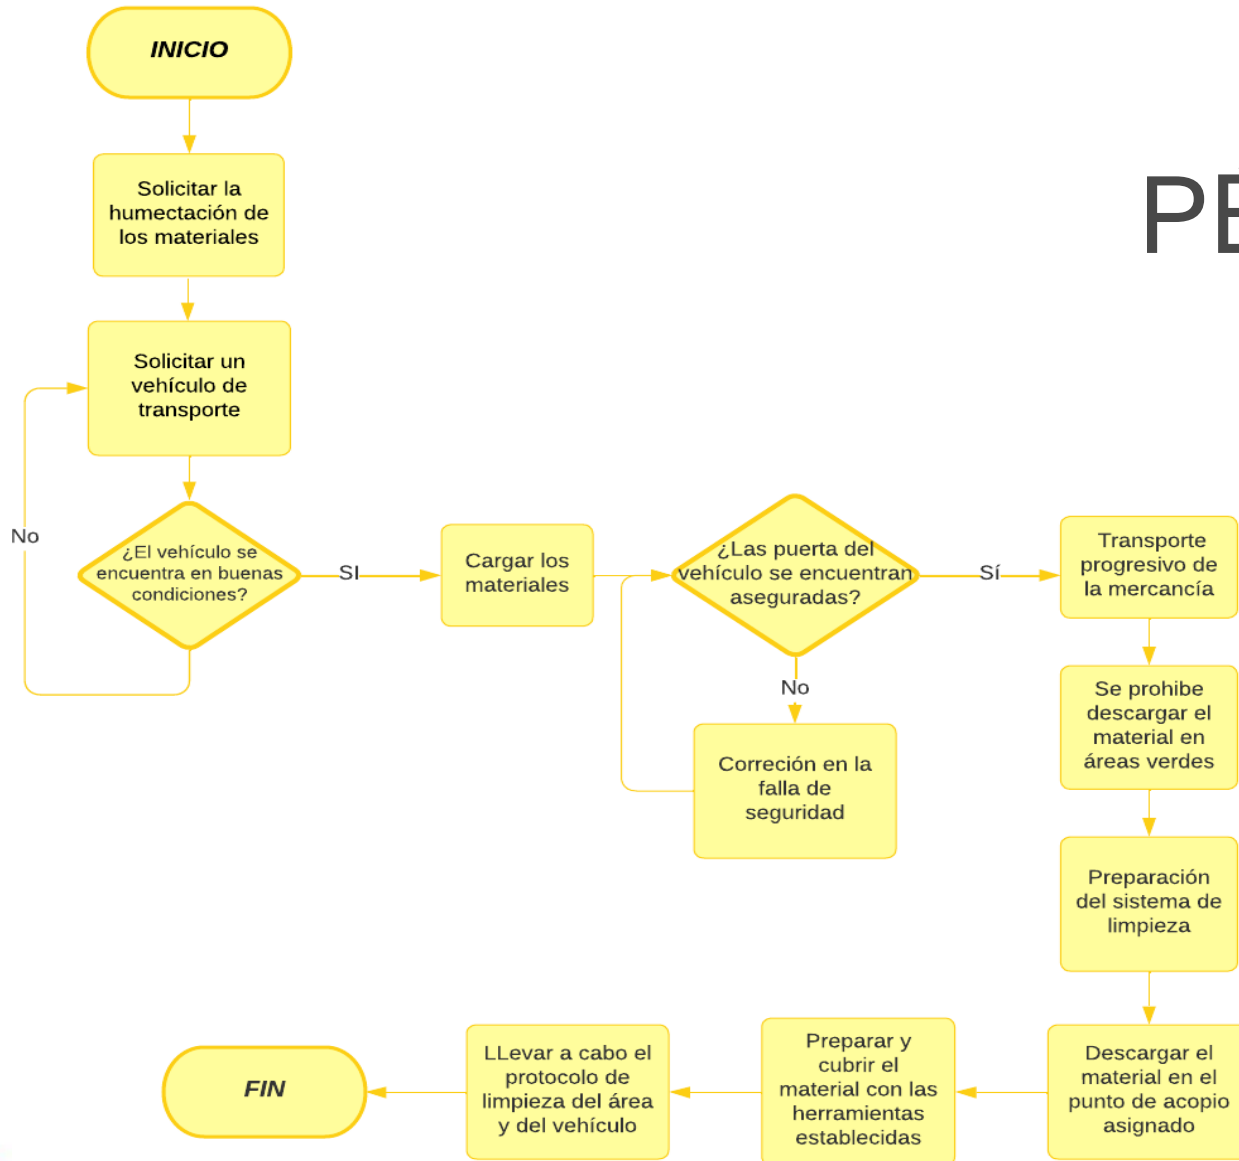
INICIO

Solicitar la humectación de los materiales

Solicitar un vehículo de transporte

No

¿El vehículo se encuentra en buenas condiciones?

SI

Cargar los materiales

¿Las puerta del vehículo se encuentran aseguradas?

Sí

No

Correción en la falla de seguridad

PE

Transporte progresivo de la mercancía

Se prohibe descargar el material en áreas verdes

Preparación del sistema de limpieza

Descargar el material en el punto de acopio asignado

Preparar y cubrir el material con las herramientas establecidas

LLevar a cabo el protocolo de limpieza del área y del vehículo

FIN